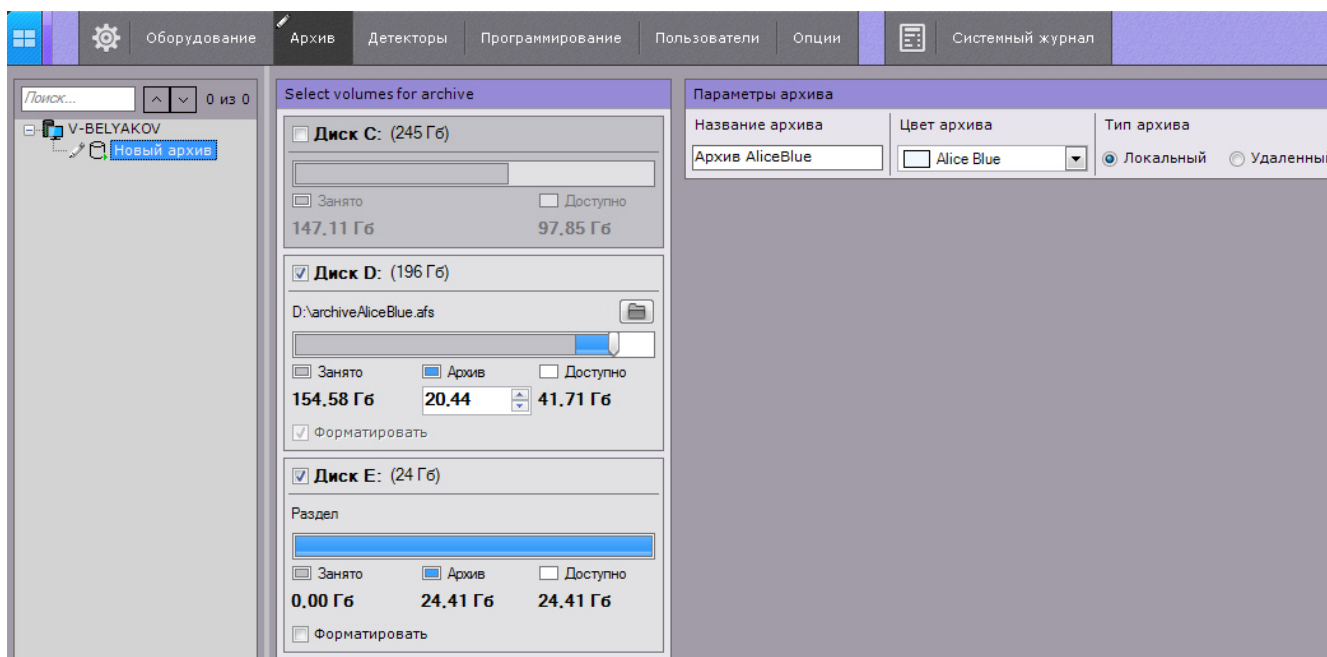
Оборудование Архив Детекторы Программирование Пользователи Опции Системный журнал

Поиск... 0 из 0

V-BELYAKOV
Новый архив

Select volumes for archive

Диск C: (245 Гб)
Занято Доступно
147,11 Гб 97,85 Гб

Диск D: (196 Гб)
D:\archiveAliceBlue.afs
Занято Архив Доступно
154,58 Гб 20,44 41,71 Гб
Форматировать

Диск E: (24 Гб)
Раздел
Занято Архив Доступно
0,00 Гб 24,41 Гб 24,41 Гб
Форматировать

Параметры архива

| Название архива | Цвет архива | Тип архива |
|---|---|---|
| Архив AliceBlue | Alice Blue | Локальный Удаленны |